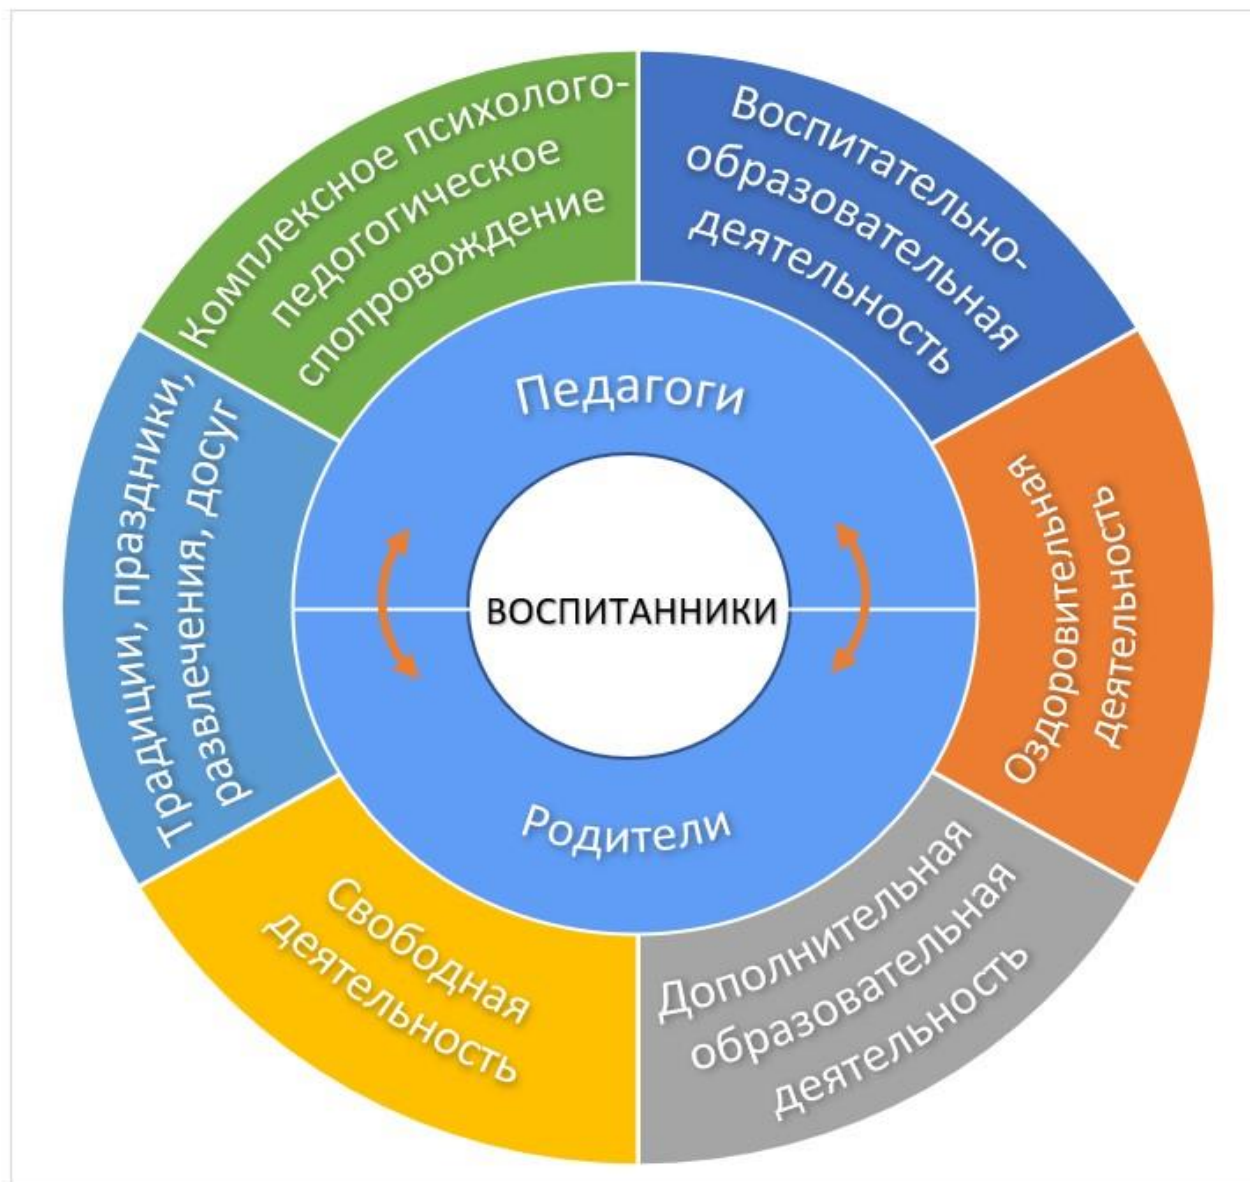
Комплексное психолого-педогогическое спопровождение

Воспитательно-образовательная деятельность

Оздоровительная деятельность

Дополнительная образовательная деятельность

Свободная деятельность

Традиции, праздники, развлечения, досуг

Педагоги

ВОСПИТАННИКИ

Родители